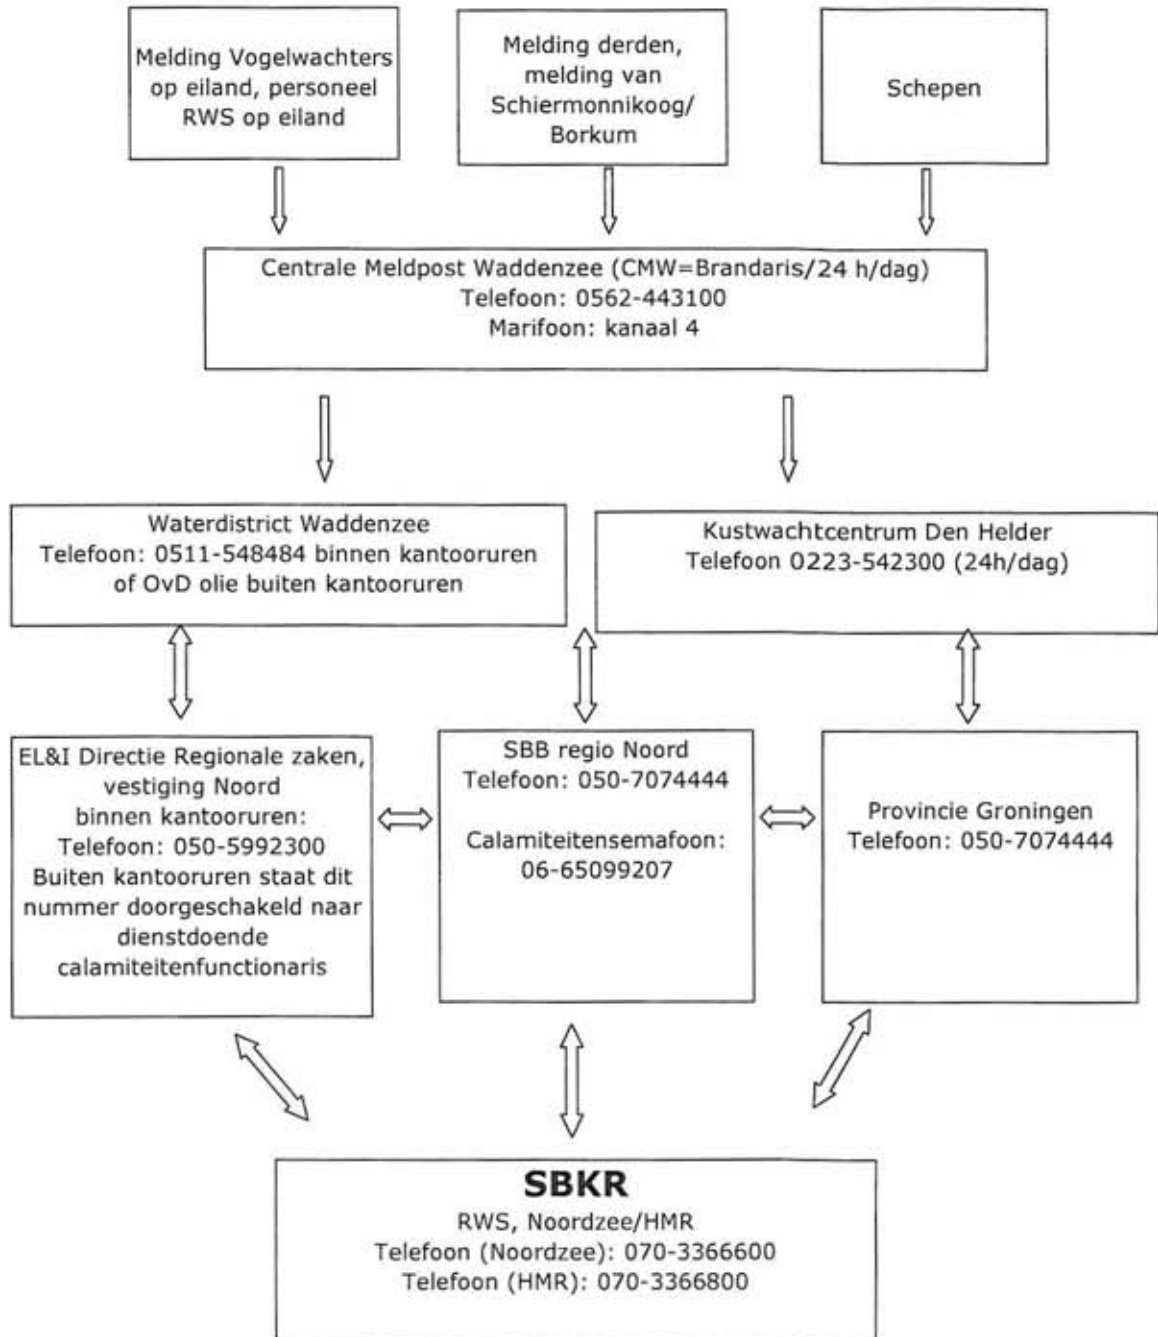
Melding Vogelwachters op eiland, personeel RWS op eiland

Melding derden, melding van Schiermonnikoog/ Borkum

Schepen

Centrale Meldpost Waddenzee (CMW=Brandaris/24 h/dag)
Telefoon: 0562-443100
Marifoon: kanaal 4

Waterdistrict Waddenzee
Telefoon: 0511-548484 binnen kantooruren of OvD olie buiten kantooruren

Kustwachtcentrum Den Helder
Telefoon 0223-542300 (24h/dag)

EL&I Directie Regionale zaken, vestiging Noord
binnen kantooruren:
Telefoon: 050-5992300
Buiten kantooruren staat dit nummer doorgeschakeld naar dienstdoende calamiteitenfunctionaris

SBB regio Noord
Telefoon: 050-7074444

Calamiteitensemafoon:
06-65099207

Provincie Groningen
Telefoon: 050-7074444

SBKR
RWS, Noordzee/HMR
Telefoon (Noordzee): 070-3366600
Telefoon (HMR): 070-3366800